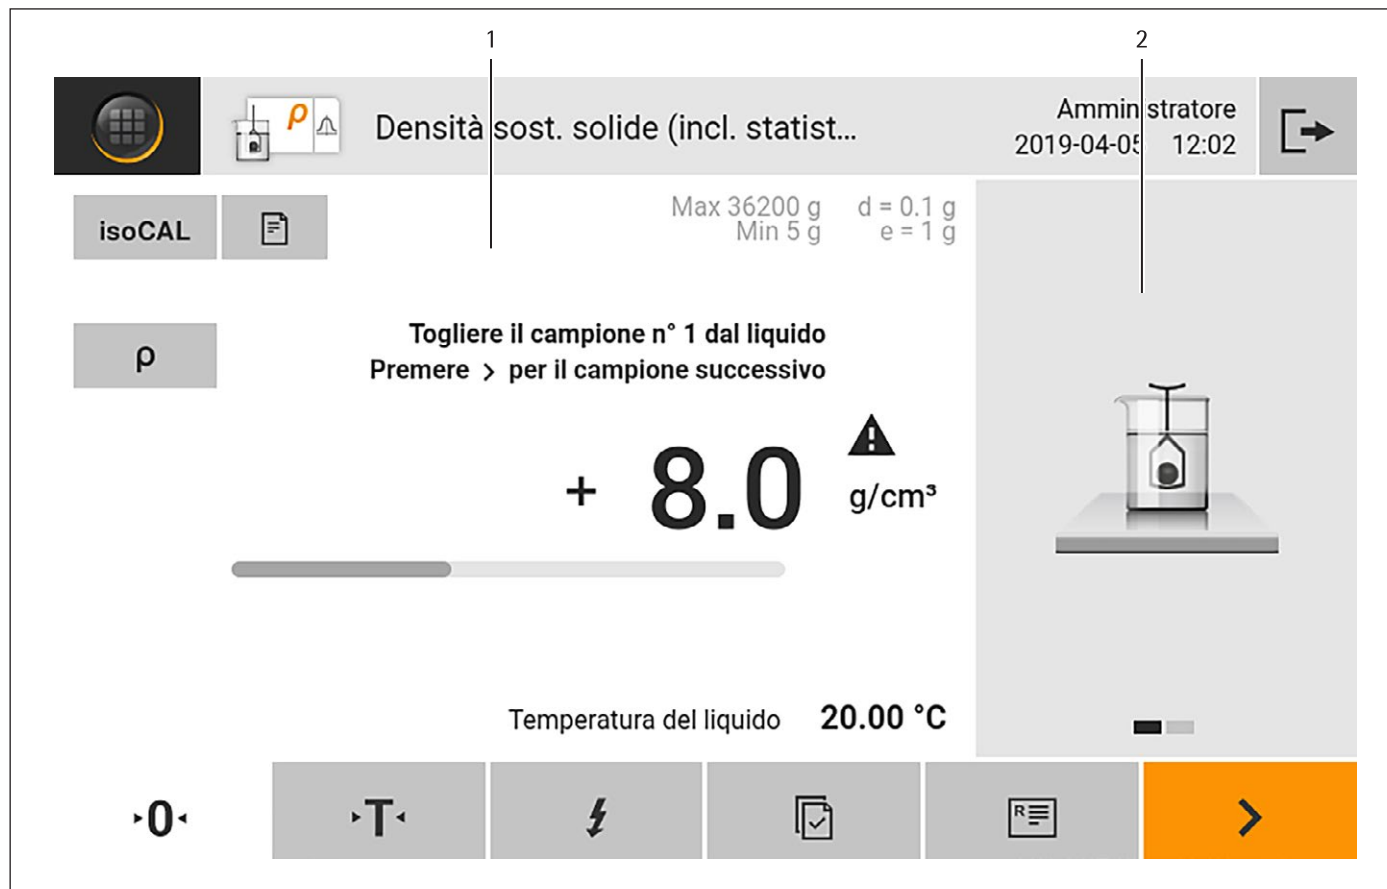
1

2

ρ

Densità sost. solide (incl. statist...

Amministratore
2019-04-05 12:02

isoCAL

Max 36200 g d = 0.1 g
Min 5 g e = 1 g

ρ

Togliere il campione n° 1 dal liquido
Premere > per il campione successivo

+ 8.0 g/cm³

Temperatura del liquido 20.00 °C

·0·

·T·

>